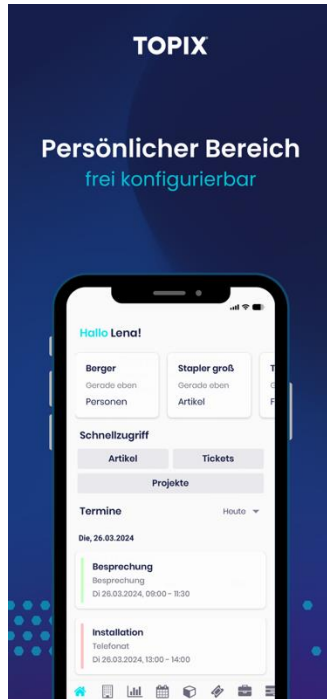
TOPIX

Persönlicher Bereich
frei konfigurierbar

Hallo Lena!

Berger
Gerade eben
Personen

Stapler groß
Gerade eben
Artikel

T
G
F

Schnellzugriff

Artikel

Tickets

Projekte

Termine

Heute

Die, 26.03.2024

Besprechung
Besprechung
Di 26.03.2024, 09:00 - 11:30

Installation
Telefonat
Di 26.03.2024, 13:00 - 14:00